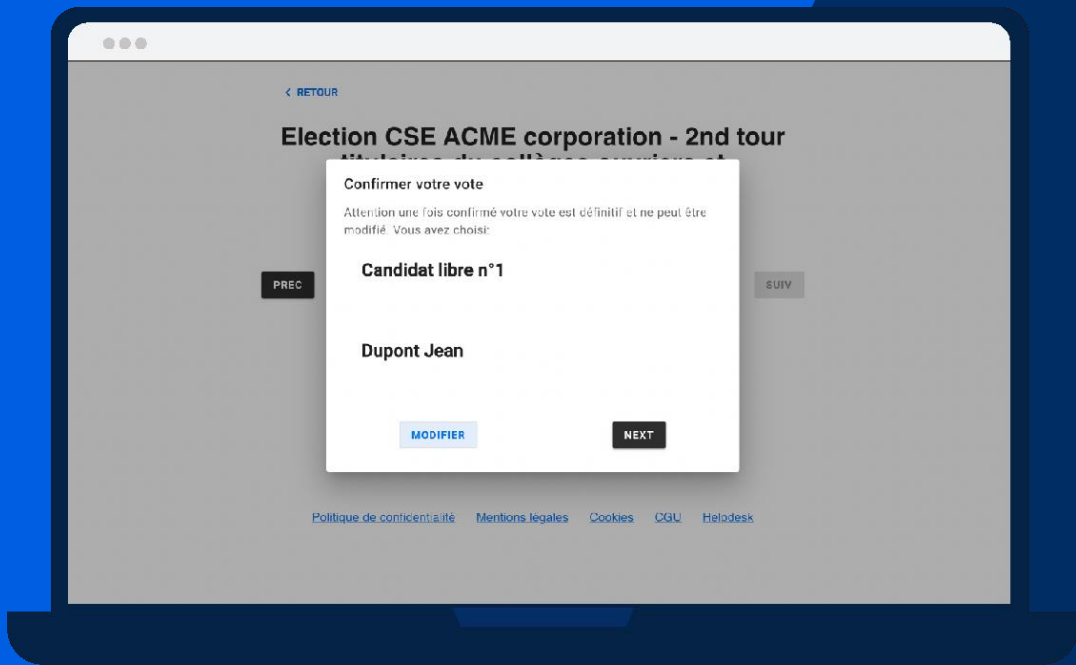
< RETOUR

Election CSE ACME corporation - 2nd tour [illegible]

PREC

SUIV

Confirmer votre vote

Attention une fois confirmé votre vote est définitif et ne peut être modifié. Vous avez choisi:

Candidat libre n°1

Dupont Jean

MODIFIER

NEXT

Politique de confidentialité Mentions légales Cookies CGU Helpdesk